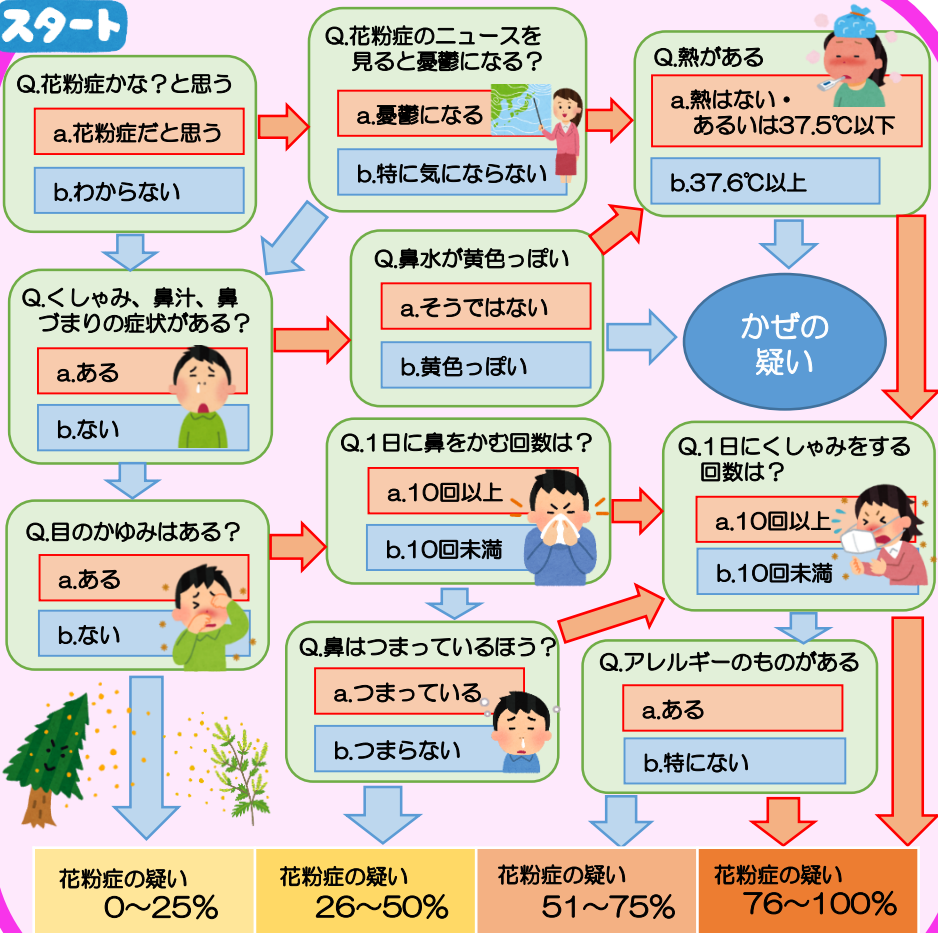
スタート

Q.花粉症かな？と思う
a.花粉症だと思う
b.わからない

Q.花粉症のニュースを見ると憂鬱になる？
a.憂鬱になる
b.特に気にならない

Q.熱がある
a.熱はない・あるいは37.5℃以下
b.37.6℃以上

Q.くしゃみ、鼻汁、鼻づまりの症状がある？
a.ある
b.ない

Q.鼻水が黄色っぽい
a.そうではない
b.黄色っぽい

かぜの疑い

Q.目のかゆみはある？
a.ある
b.ない

Q.1日に鼻をかむ回数は？
a.10回以上
b.10回未満

Q.1日にくしゃみをする回数は？
a.10回以上
b.10回未満

Q.鼻はつまっているほう？
a.つまっている
b.つまらない

Q.アレルギーのものがある
a.ある
b.特にない

| 花粉症の疑い 0～25% | 花粉症の疑い 26～50% | 花粉症の疑い 51～75% | 花粉症の疑い 76～100% |
|---|---|---|---|